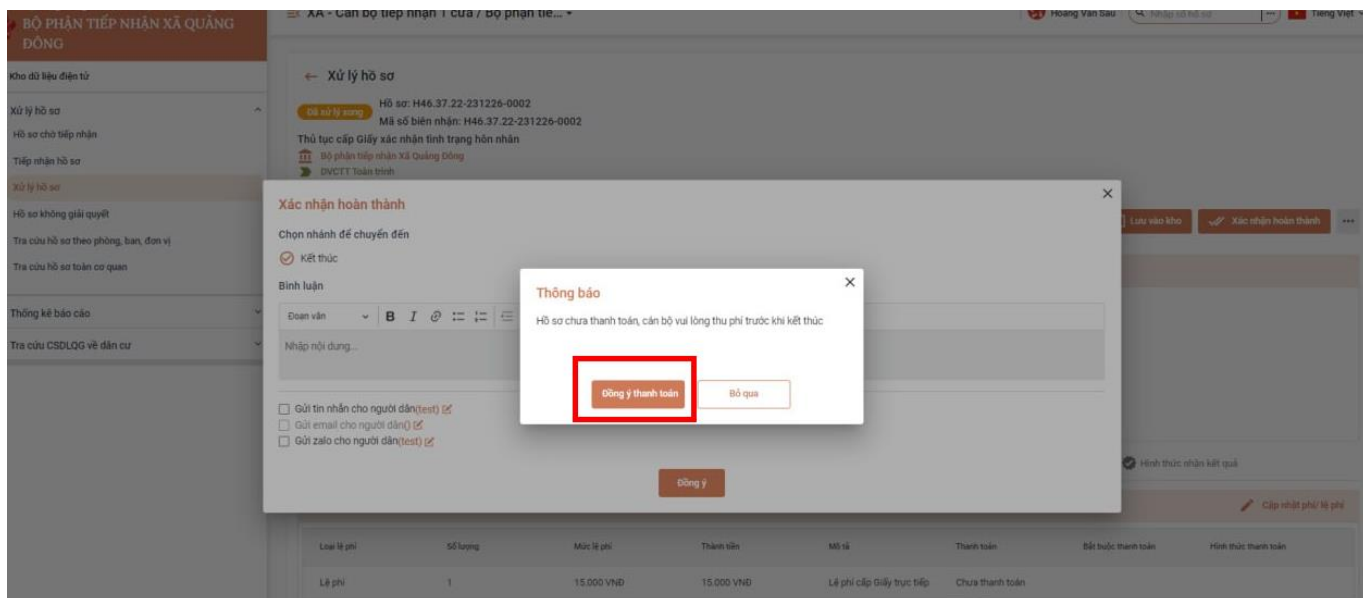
BỘ PHẬN TIẾP NHẬN XÃ QUẢNG ĐÔNG

XÃ - Cán bộ tiếp nhận 1 cửa / Bộ phận tiế... ▾

Hoàng Văn Sáu | Nhập số hồ sơ | Tiếng Việt

Kho dữ liệu điện tử
Xử lý hồ sơ
Hồ sơ chờ tiếp nhận
Tiếp nhận hồ sơ
Xử lý hồ sơ
Hồ sơ không giải quyết
Tra cứu hồ sơ theo phòng, ban, đơn vị
Tra cứu hồ sơ toàn cơ quan
Thống kê báo cáo
Tra cứu CSDLQG về dân cư

← Xử lý hồ sơ

Đã xử lý xong
Hồ sơ: H46.37.22-231226-0002
Mã số biên nhận: H46.37.22-231226-0002
Thủ tục cấp Giấy xác nhận tình trạng hôn nhân
Bộ phận tiếp nhận Xã Quảng Đông
DVCTT Toàn trình

Lưu vào kho | Xác nhận hoàn thành

Xác nhận hoàn thành
Chọn nhánh để chuyển đến
Kết thúc
Bình luận
Đoạn văn
Nhập nội dung...
Gửi tin nhắn cho người dân(test)
Gửi email cho người dân()
Gửi zalo cho người dân(test)
Đồng ý

Thông báo
Hồ sơ chưa thanh toán, cán bộ vui lòng thu phí trước khi kết thúc
Đồng ý thanh toán | Bỏ qua

Hình thức nhận kết quả
Cập nhật phí/ lệ phí

| Loại lệ phí | Số lượng | Mức lệ phí | Thành tiền | Mô tả | Thanh toán | Bắt buộc thanh toán | Hình thức thanh toán |
|---|---|---|---|---|---|---|---|
| Lệ phí | 1 | 15.000 VNĐ | 15.000 VNĐ | Lệ phí cấp Giấy trực tiếp | Chưa thanh toán | | |